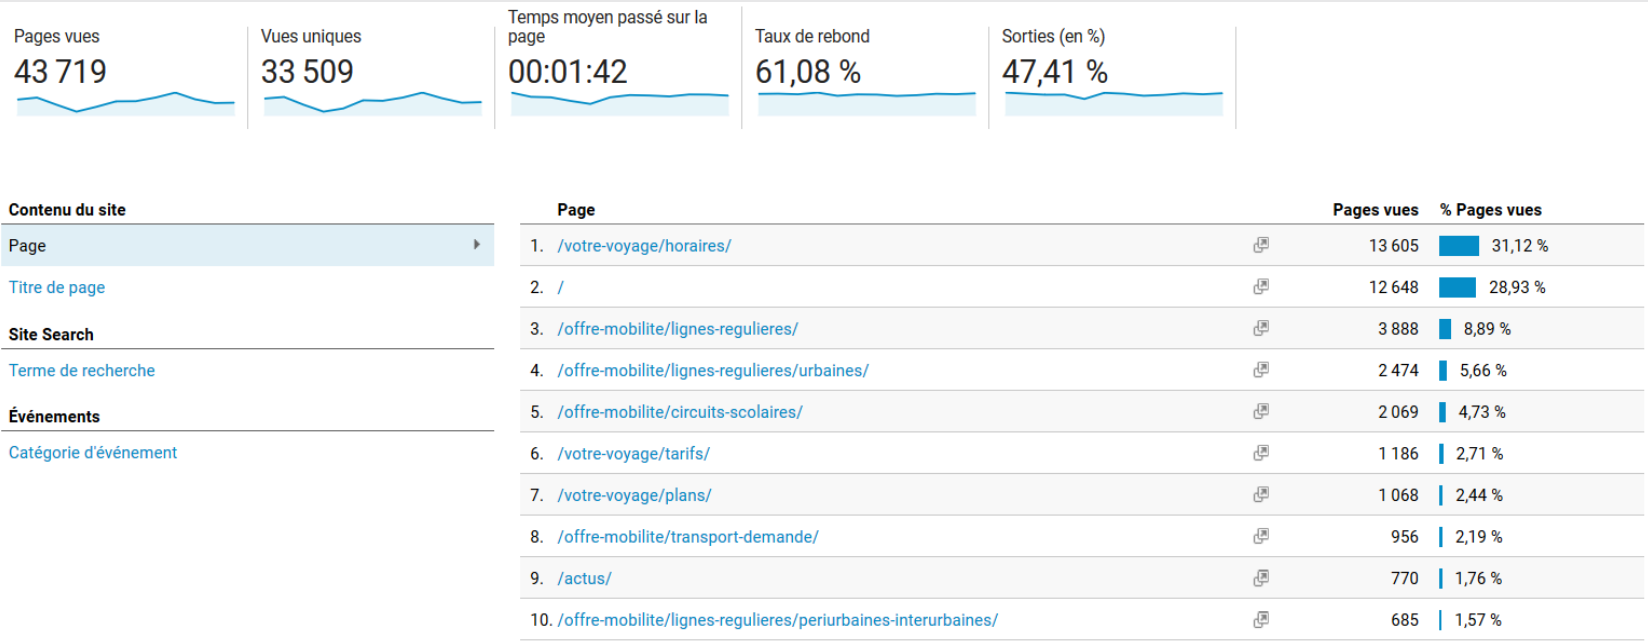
Pages vues
43 719

Vues uniques
33 509

Temps moyen passé sur la page
00:01:42

Taux de rebond
61,08 %

Sorties (en %)
47,41 %

Contenu du site
Page
Titre de page

Site Search
Terme de recherche

Événements
Catégorie d'événement

| | Page | Pages vues | % Pages vues |
|---|---|---|---|
| 1. | /votre-voyage/horaires/ | 13 605 | 31,12 % |
| 2. | / | 12 648 | 28,93 % |
| 3. | /offre-mobilite/lignes-regulieres/ | 3 888 | 8,89 % |
| 4. | /offre-mobilite/lignes-regulieres/urbaines/ | 2 474 | 5,66 % |
| 5. | /offre-mobilite/circuits-scolaires/ | 2 069 | 4,73 % |
| 6. | /votre-voyage/tarifs/ | 1 186 | 2,71 % |
| 7. | /votre-voyage/plans/ | 1 068 | 2,44 % |
| 8. | /offre-mobilite/transport-demande/ | 956 | 2,19 % |
| 9. | /actus/ | 770 | 1,76 % |
| 10. | /offre-mobilite/lignes-regulieres/periurbaines-interurbaines/ | 685 | 1,57 % |